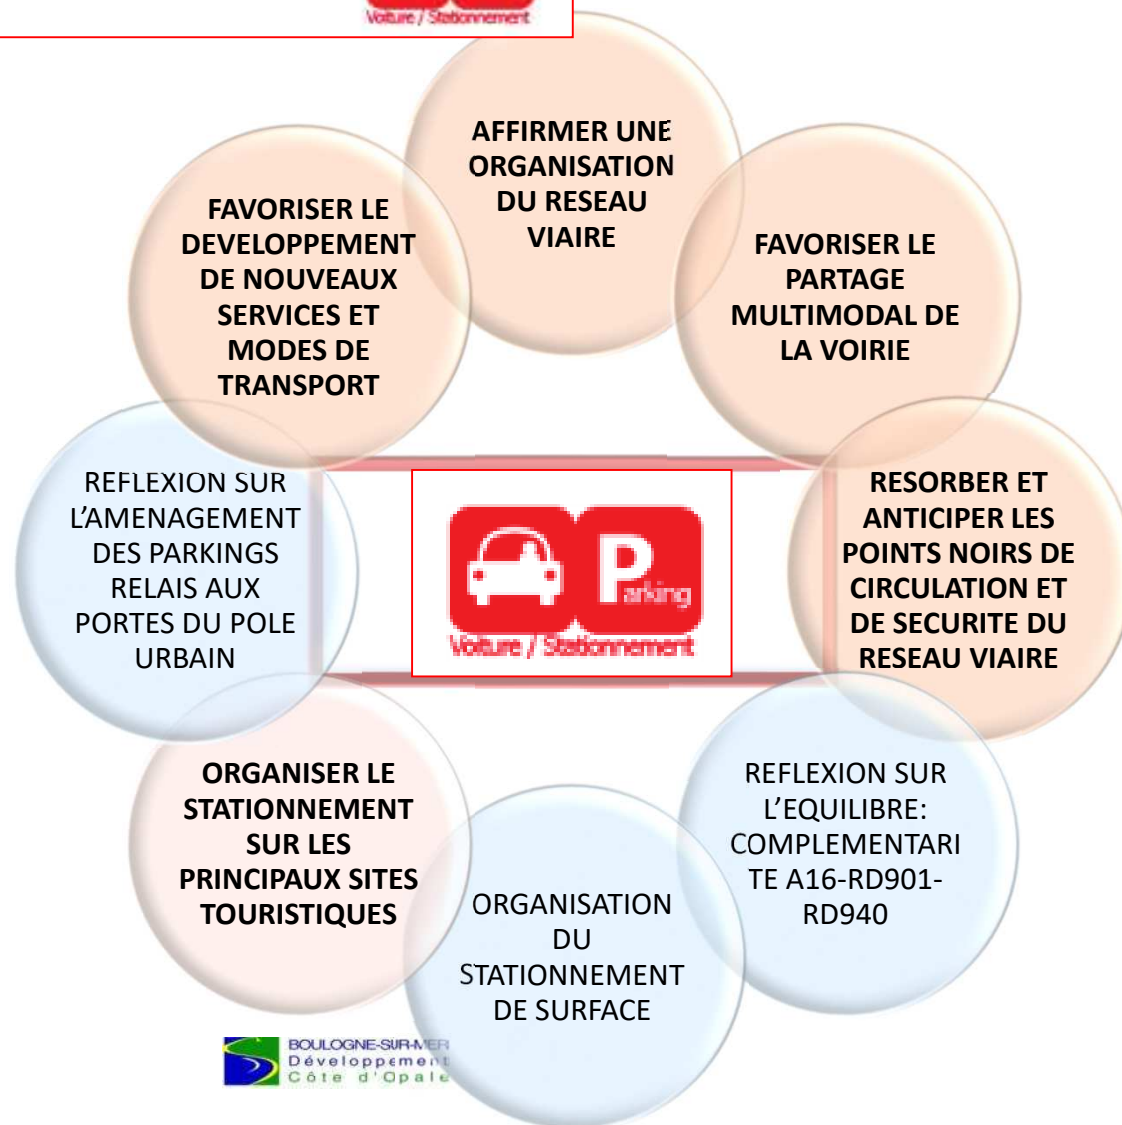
Voiture / Stationnement

AFFIRMER UNE ORGANISATION DU RESEAU VIAIRE

FAVORISER LE PARTAGE MULTIMODAL DE LA VOIRIE

RESORBER ET ANTICIPER LES POINTS NOIRS DE CIRCULATION ET DE SECURITE DU RESEAU VIAIRE

REFLEXION SUR L'EQUILIBRE: COMPLEMENTARI TE A16-RD901-RD940

ORGANISATION DU STATIONNEMENT DE SURFACE

ORGANISER LE STATIONNEMENT SUR LES PRINCIPAUX SITES TOURISTIQUES

REFLEXION SUR L'AMENAGEMENT DES PARKINGS RELAIS AUX PORTES DU POLE URBAIN

FAVORISER LE DEVELOPPEMENT DE NOUVEAUX SERVICES ET MODES DE TRANSPORT

Parking
Voiture / Stationnement

BOULOGNE-SUR-MER
Développement
Côte d'Opale